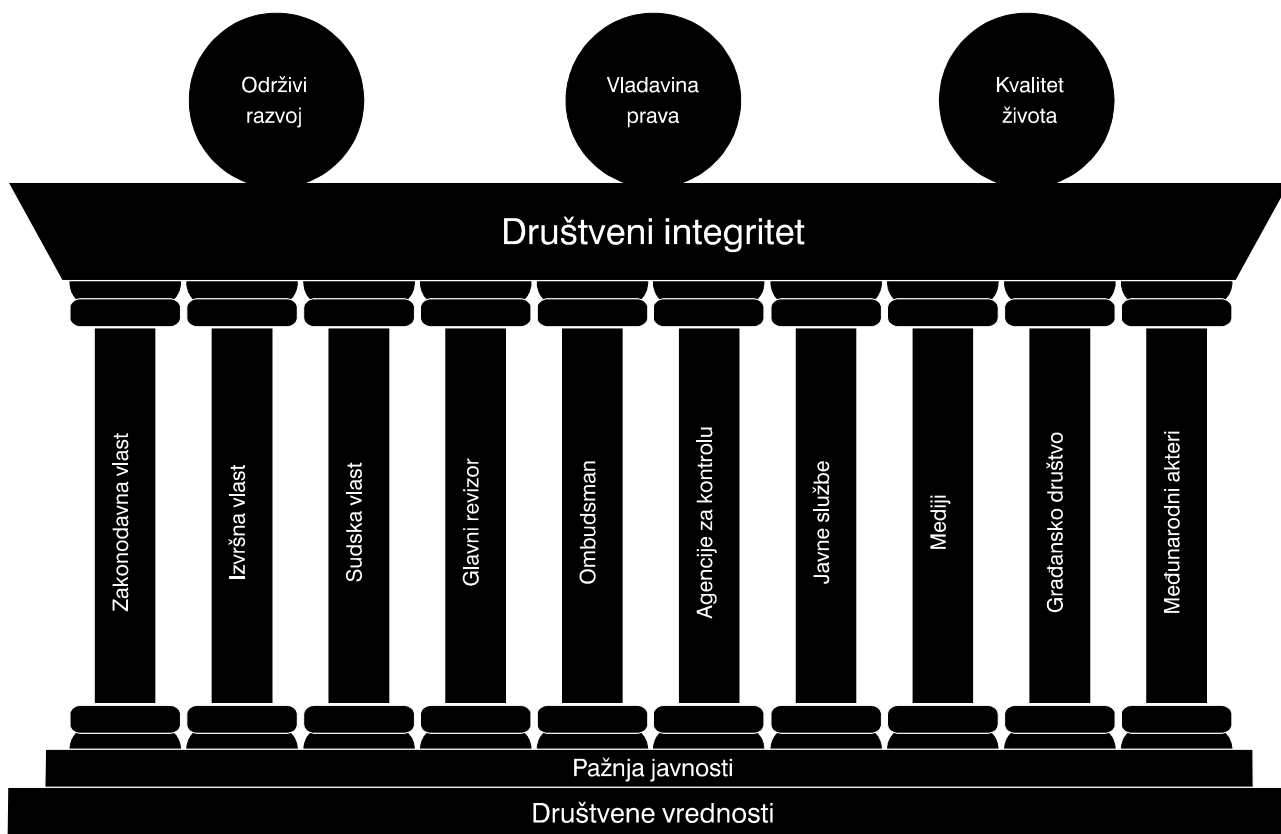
Održivi razvoj

Vladavina prava

Kvalitet života

Društveni integritet

Zakonodavna vlast

Izvršna vlast

Sudska vlast

Glavni revizor

Ombudsman

Agencije za kontrolu

Javne službe

Mediji

Građansko društvo

Međunarodni akteri

Pažnja javnosti

Društvene vrednosti